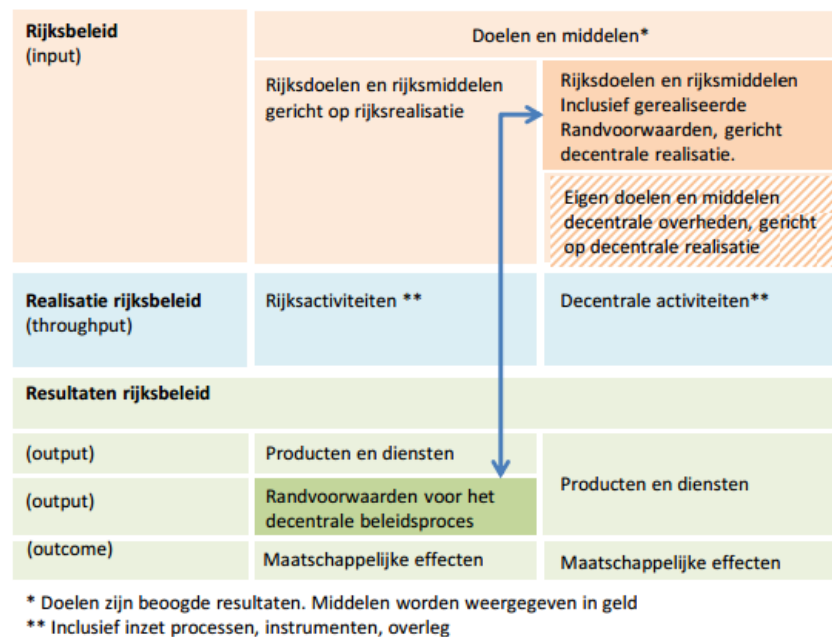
| **Rijksbeleid** (input) | Doelen en middelen* | |
|---|---|---|
| | Rijksdoelen en rijksmiddelen gericht op rijksrealisatie | Rijksdoelen en rijksmiddelen Inclusief gerealiseerde Randvoorwaarden, gericht decentrale realisatie. |
| | | Eigen doelen en middelen decentrale overheden, gericht op decentrale realisatie |
| **Realisatie rijksbeleid** (throughput) | Rijksactiviteiten ** | Decentrale activiteiten** |
| **Resultaten rijksbeleid** | | |
| (output) | Producten en diensten | Producten en diensten |
| (output) | Randvoorwaarden voor het decentrale beleidsproces | |
| (outcome) | Maatschappelijke effecten | Maatschappelijke effecten |

* Doelen zijn beoogde resultaten. Middelen worden weergegeven in geld
** Inclusief inzet processen, instrumenten, overleg